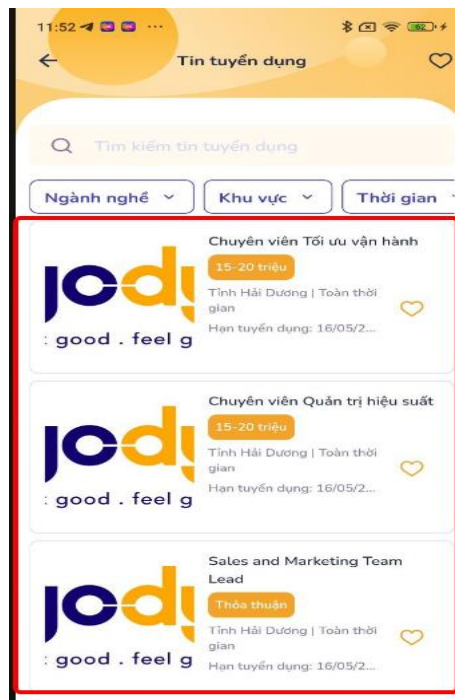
11:52 ···

62

Tin tuyển dụng

Tìm kiếm tin tuyển dụng

Ngành nghề

Khu vực

Thời gian

jody
: good . feel g

Chuyên viên Tối ưu vận hành

15-20 triệu

Tỉnh Hải Dương | Toàn thời gian

Hạn tuyển dụng: 16/05/2...

jody
: good . feel g

Chuyên viên Quản trị hiệu suất

15-20 triệu

Tỉnh Hải Dương | Toàn thời gian

Hạn tuyển dụng: 16/05/2...

jody
: good . feel g

Sales and Marketing Team Lead

Thỏa thuận

Tỉnh Hải Dương | Toàn thời gian

Hạn tuyển dụng: 16/05/2...